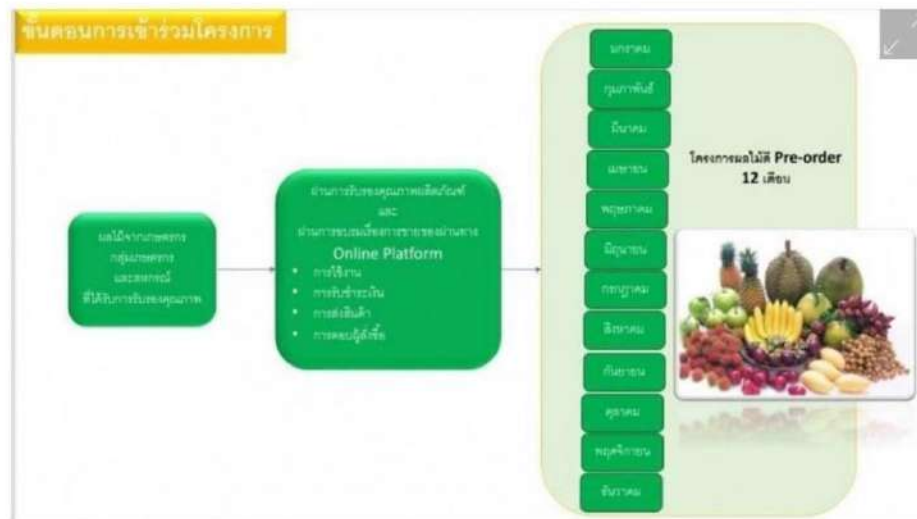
ขั้นตอนการเข้าร่วมโครงการ

ผลไม้จากเกษตรกร กลุ่มเกษตรกร และสหกรณ์ ที่ได้รับการรับรองคุณภาพ

ผ่านการรับรองคุณภาพผลิตภัณฑ์ และ ผ่านการอบรมเรื่องการขายของผ่านทาง Online Platform
• การใช้งาน
• การรับชำระเงิน
• การส่งสินค้า
• การตอบผู้ซื้อ

มกราคม
กุมภาพันธ์
มีนาคม
เมษายน
พฤษภาคม
มิถุนายน
กรกฎาคม
สิงหาคม
กันยายน
ตุลาคม
พฤศจิกายน
ธันวาคม

โครงการผลไม้ดี Pre-order 12 เดือน